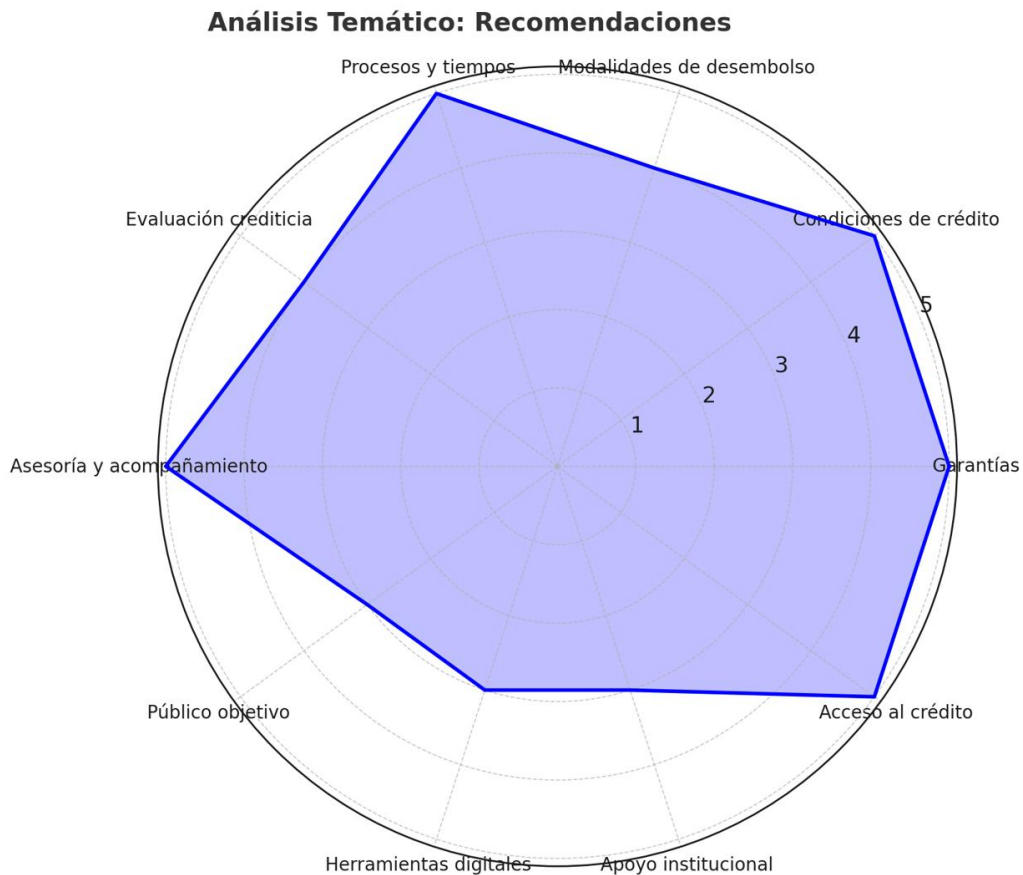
Análisis Temático: Recomendaciones

Procesos y tiempos

Modalidades de desembolso

Evaluación crediticia

Condiciones de crédito

5

4

3

2

1

Asesoría y acompañamiento

Garantías

Público objetivo

Acceso al crédito

Herramientas digitales

Apoyo institucional